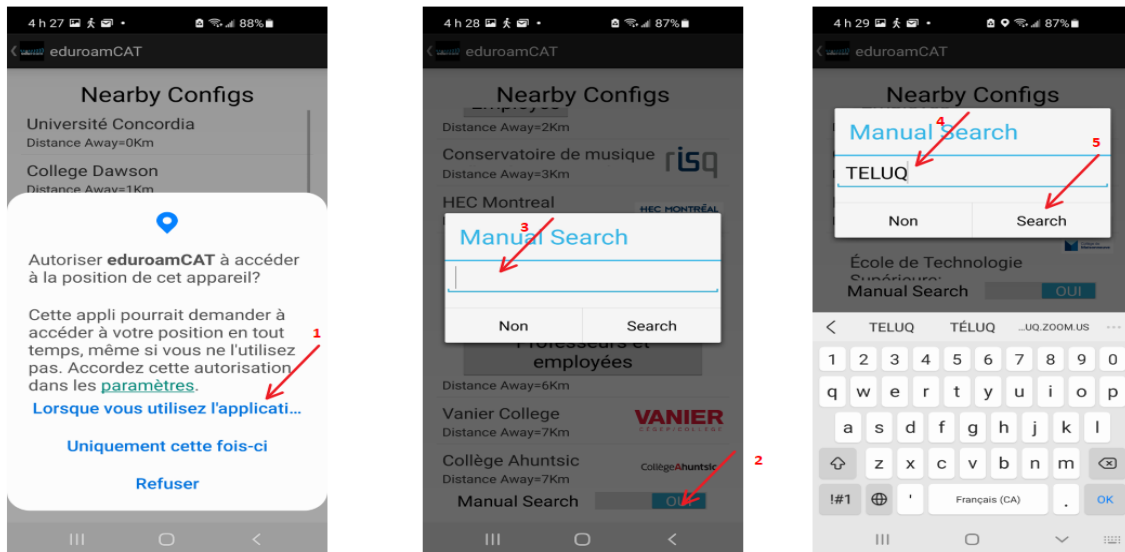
4 h 27 88%

eduroamCAT

Nearby Configs

Université Concordia
Distance Away=0Km

College Dawson
Distance Away=1Km

Autoriser **eduroamCAT** à accéder à la position de cet appareil?

Cette appli pourrait demander à accéder à votre position en tout temps, même si vous ne l'utilisez pas. Accordez cette autorisation dans les paramètres.

1

Lorsque vous utilisez l'applicati...

Uniquement cette fois-ci

Refuser

4 h 28 87%

eduroamCAT

Nearby Configs

Employés
Distance Away=2Km

Conservatoire de musique
Distance Away=3Km

risq

HEC Montreal

HEC MONTRÉAL

3

Manual Search

Non Search

Professeurs et employées
Distance Away=6Km

Vanier College
Distance Away=7Km

VANIER

Collège Ahuntsic
Distance Away=7Km

CollègeAhuntsic

2

Manual Search OUI

4 h 29 87%

eduroamCAT

Nearby Configs

4

Manual Search

5

TELUQ

Non Search

École de Technologie Supérieure:

Manual Search OUI

TELUQ TÉLUQ ...UQ.ZOOM.US

1 2 3 4 5 6 7 8 9 0
q w e r t y u i o p
a s d f g h j k l
z x c v b n m
!#1 ' Français (CA) . OK